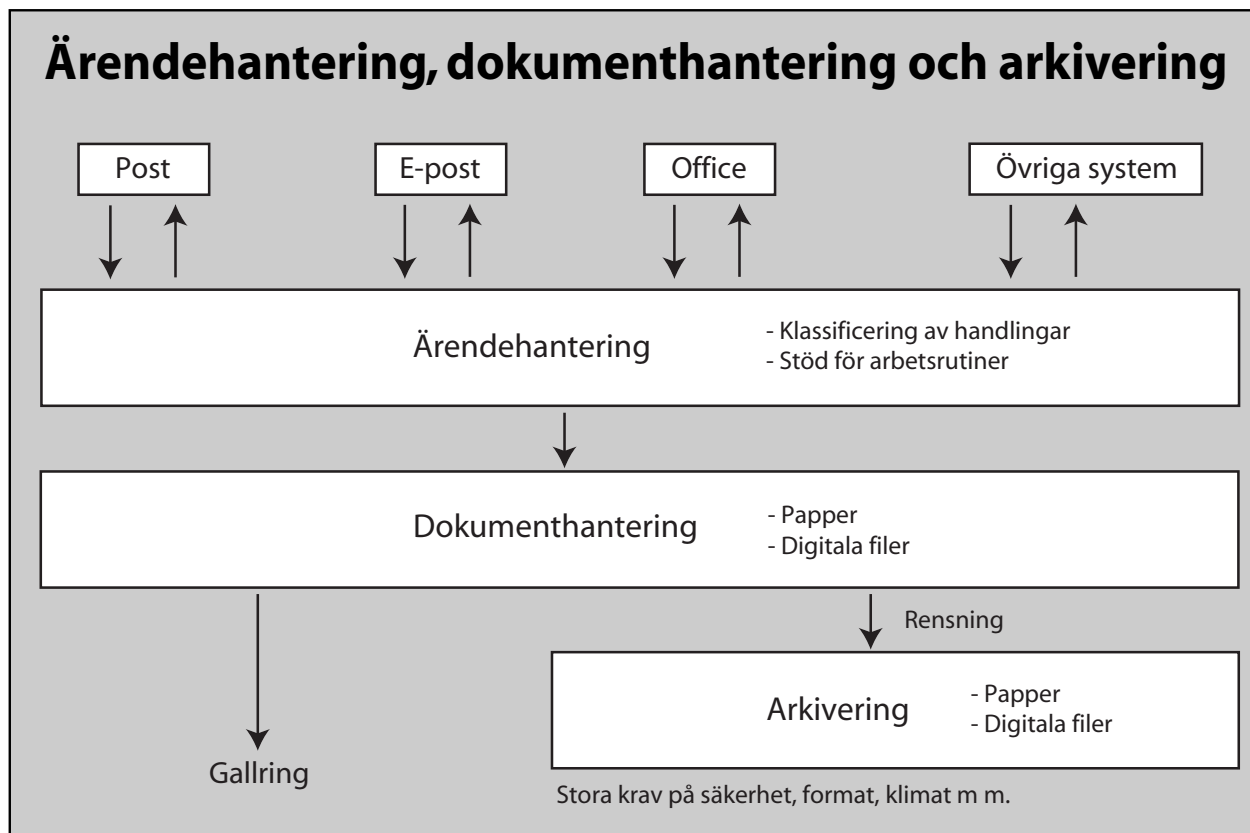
Ärendehantering, dokumenthantering och arkivering

Post

E-post

Office

Övriga system

Ärendehantering

- Klassificering av handlingar
- Stöd för arbetsrutiner

Dokumenthantering

- Papper
- Digitala filer

Rensning

Arkivering

- Papper
- Digitala filer

Gallring

Stora krav på säkerhet, format, klimat m m.